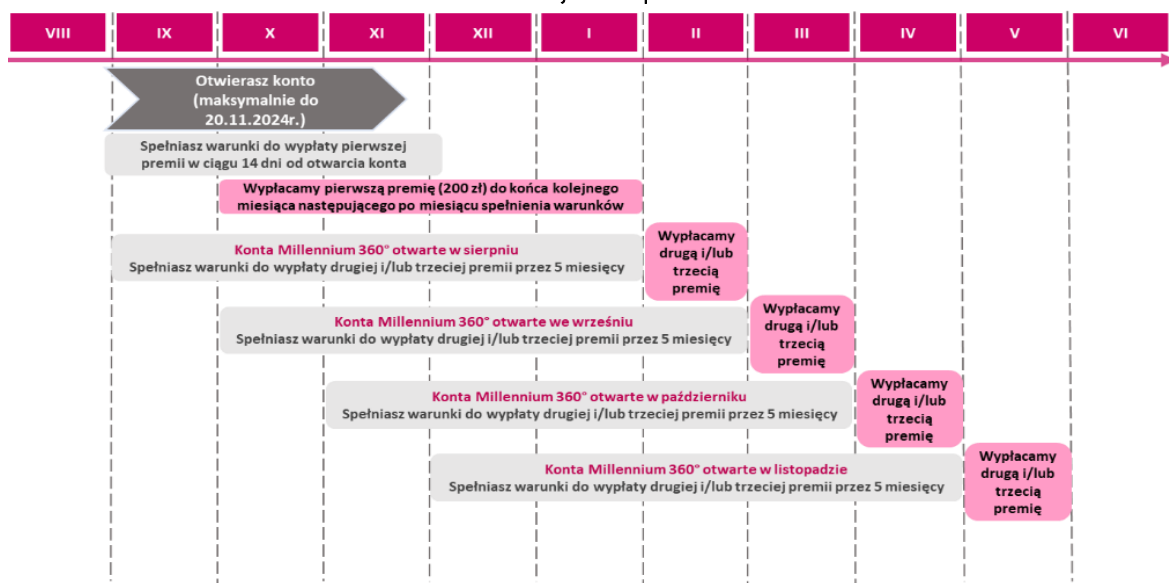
| VIII | IX | X | XI | XII | I | II | III | IV | V | VI |
|---|---|---|---|---|---|---|---|---|---|---|

Otwierasz konto (maksymalnie do 20.11.2024r.)

Spełniasz warunki do wypłaty pierwszej premii w ciągu 14 dni od otwarcia konta

Wypłacamy pierwszą premię (200 zł) do końca kolejnego miesiąca następującego po miesiącu spełnienia warunków

Konta Millennium 360° otwarte w sierpniu
Spełniasz warunki do wypłaty drugiej i/lub trzeciej premii przez 5 miesięcy

Wypłacamy drugą i/lub trzecią premię

Konta Millennium 360° otwarte we wrześniu
Spełniasz warunki do wypłaty drugiej i/lub trzeciej premii przez 5 miesięcy

Wypłacamy drugą i/lub trzecią premię

Konta Millennium 360° otwarte w październiku
Spełniasz warunki do wypłaty drugiej i/lub trzeciej premii przez 5 miesięcy

Wypłacamy drugą i/lub trzecią premię

Konta Millennium 360° otwarte w listopadzie
Spełniasz warunki do wypłaty drugiej i/lub trzeciej premii przez 5 miesięcy

Wypłacamy drugą i/lub trzecią premię